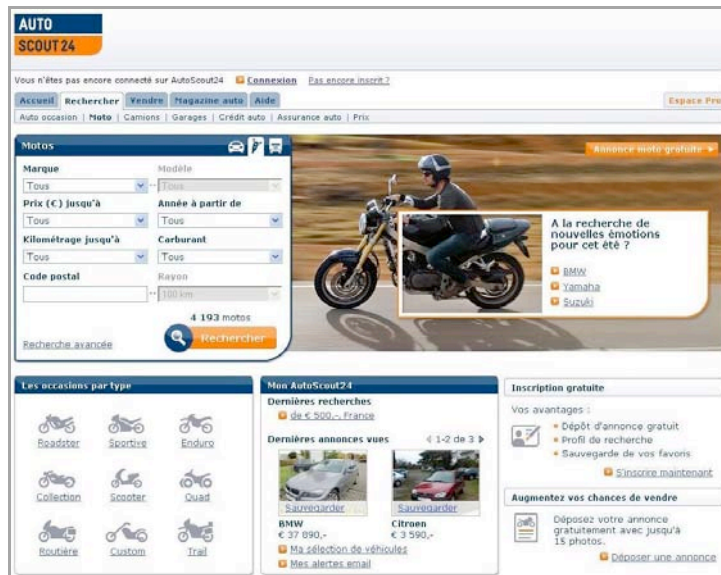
AUTO
SCOUT24

Vous n'êtes pas encore connecté sur AutoScout24 Connexion Pas encore inscrit ?

Accueil Rechercher Vendre Magazine auto Aide

Espace Pro

Auto occasion | Moto | Camions | Garages | Crédit auto | Assurance auto | Prix

Motos

Marque
Tous
Modèle
Tous
Prix (€) jusqu'à
Tous
Année à partir de
Tous
Kilométrage jusqu'à
Tous
Carburant
Tous
Code postal
Rayon
100 km
4 193 motos
Recherche avancée
Rechercher

Annonce moto gratuite ▸

A la recherche de nouvelles émotions pour cet été ?
BMW
Yamaha
Suzuki

Les occasions par type
Roadster
Sportive
Enduro
Collection
Scooter
Quad
Routière
Custom
Trail

Mon AutoScout24
Dernières recherches
de € 500,-, France
Dernières annonces vues
◂ 1-2 de 3 ▸
Sauvegarder
Sauvegarder
BMW
€ 37 890,-
Citroen
€ 3 590,-
Ma sélection de véhicules
Mes alertes email

Inscription gratuite
Vos avantages :
Dépôt d'annonce gratuit
Profil de recherche
Sauvegarde de vos favoris
S'inscrire maintenant

Augmentez vos chances de vendre
Déposez votre annonce gratuitement avec jusqu'à 15 photos.
Déposer une annonce